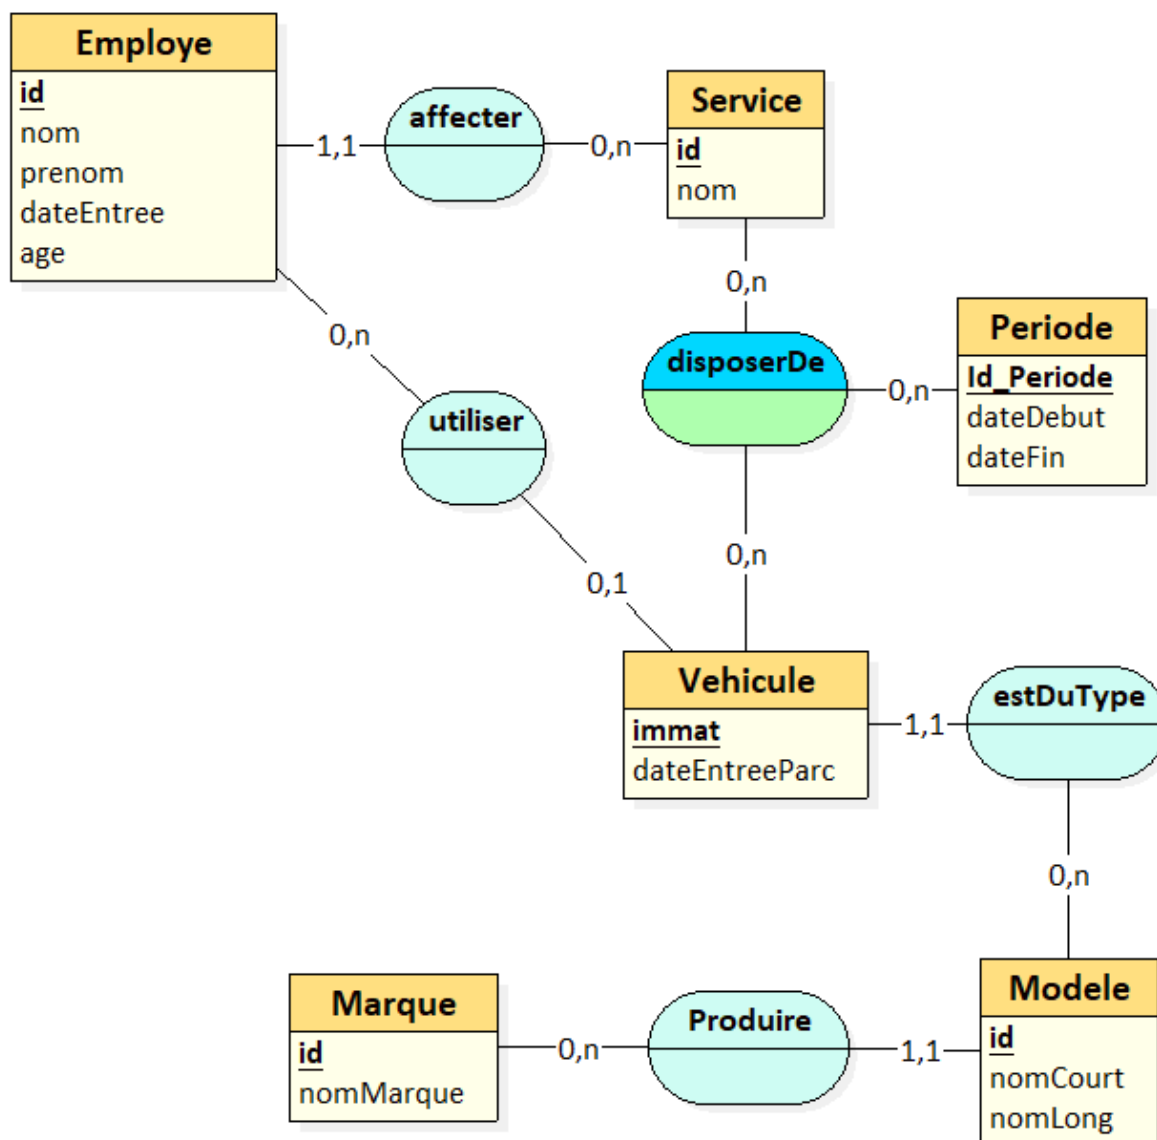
Employe
id
nom
prenom
dateEntree
age

1,1

affecter

0,n

Service
id
nom

0,n

0,n

disposerDe

0,n

Periode
Id_Periode
dateDebut
dateFin

utiliser

0,1

0,n

Vehicule
immat
dateEntreeParc

1,1

estDuType

0,n

Marque
id
nomMarque

0,n

Produire

1,1

Modele
id
nomCourt
nomLong